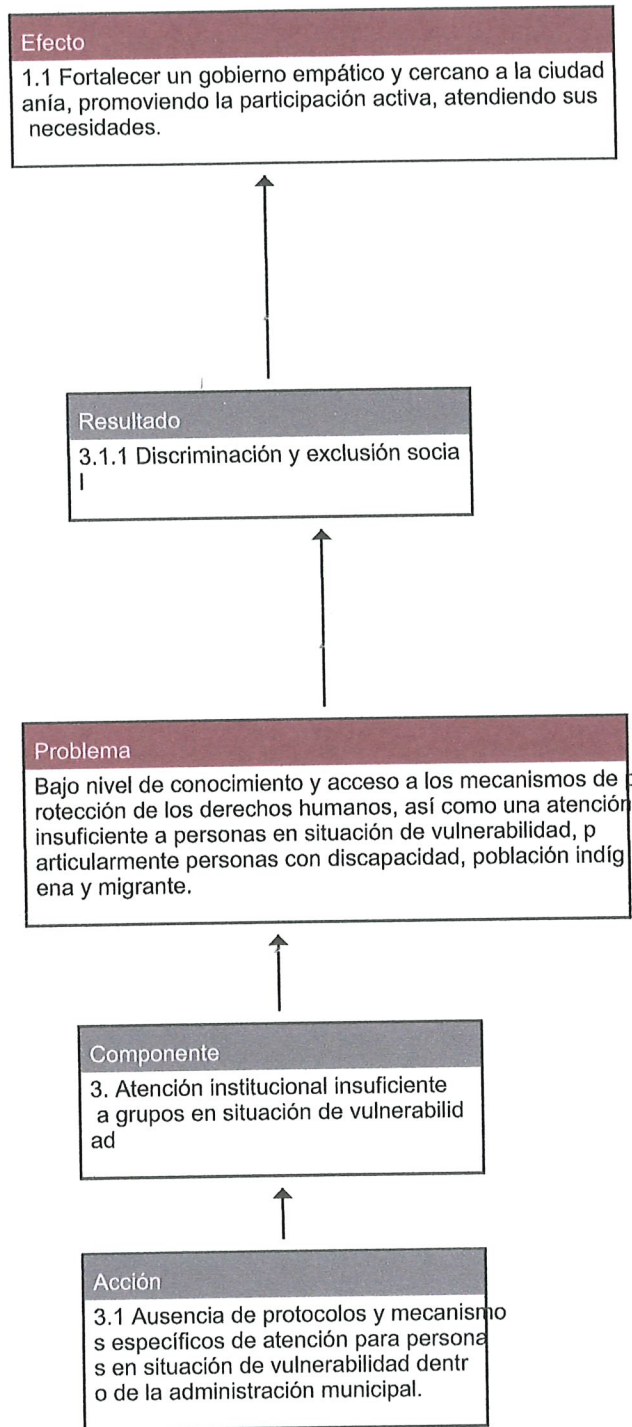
Efecto

1.1 Fortalecer un gobierno empático y cercano a la ciudad anía, promoviendo la participación activa, atendiendo sus necesidades.

Resultado

3.1.1 Discriminación y exclusión socia l

Problema

Bajo nivel de conocimiento y acceso a los mecanismos de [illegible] rotección de los derechos humanos, así como una atenció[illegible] insuficiente a personas en situación de vulnerabilidad, p articularmente personas con discapacidad, población indíg ena y migrante.

Componente

3. Atención institucional insuficiente a grupos en situación de vulnerabilid ad

Acción

3.1 Ausencia de protocolos y mecanismo s específicos de atención para persona s en situación de vulnerabilidad dentr o de la administración municipal.